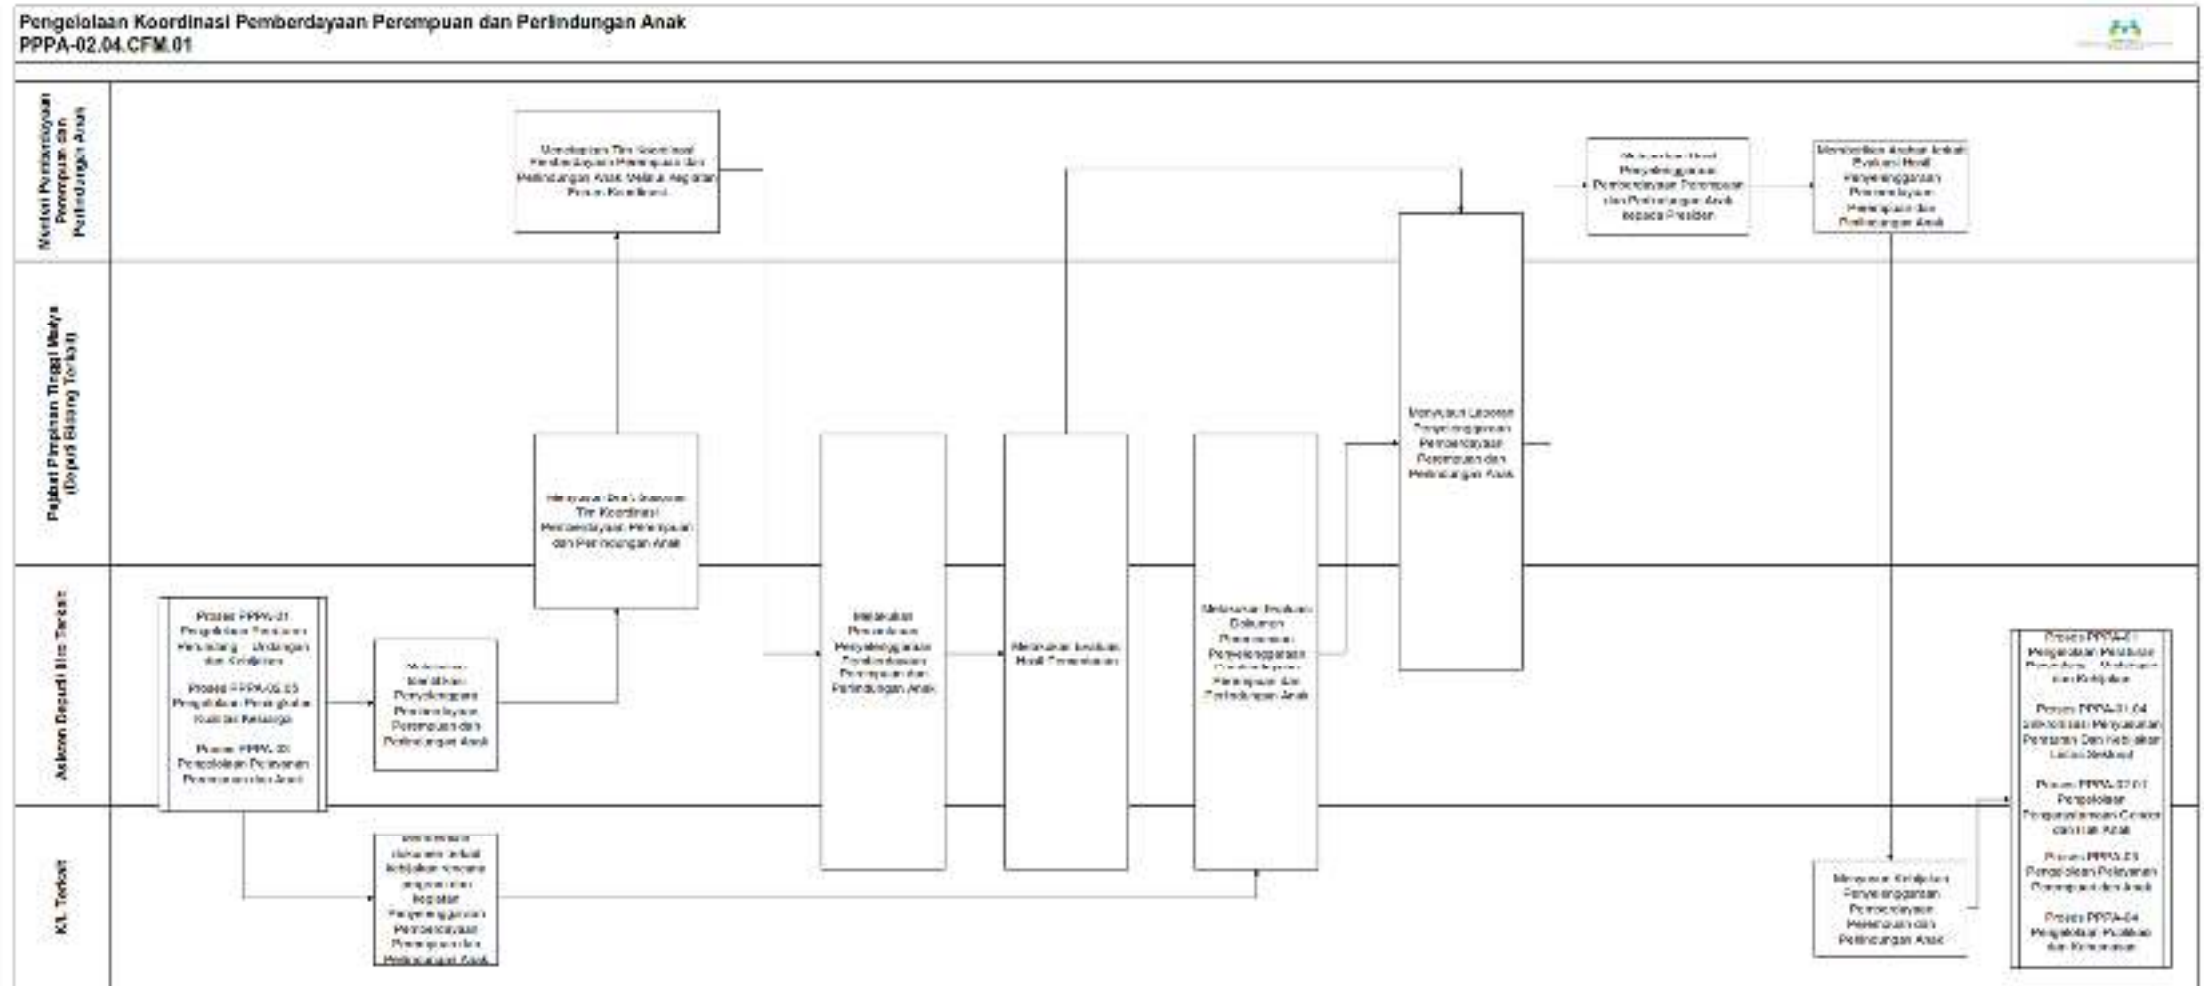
Pengelolaan Koordinasi Pemberdayaan Perempuan dan Perlindungan Anak
PPPA-02.04.CFM.01

Menteri Pemberdayaan Perempuan dan Perlindungan Anak

Pejabat Pimpinan Tinggi Madya (Deputi Bidang Terkait)

Asisten Deputi Bidang Terkait

K/L Terkait

Proses PPPA-01 Pengelolaan Peraturan Perundang - Undangan dan Kebijakan

Proses PPPA-05.03 Pengelolaan Peningkatan Kualitas Keluarga

Proses PPPA-03 Pengelolaan Pelayanan Perempuan dan Anak

Melakukan Identifikasi Penyelenggaraan Pemberdayaan Perempuan dan Perlindungan Anak

Menerima dokumen terkait kebijakan rencana program dan kegiatan Penyelenggaraan Pemberdayaan Perempuan dan Perlindungan Anak

Menyusun Draft Susunan Tim Koordinasi Pemberdayaan Perempuan dan Perlindungan Anak

Menetapkan Tim Koordinasi Pemberdayaan Perempuan dan Perlindungan Anak Melalui Kegiatan Forum Koordinasi

Melakukan Pemantauan Penyelenggaraan Pemberdayaan Perempuan dan Perlindungan Anak

Menyusun Evaluasi Hasil Pemantauan

Menyusun Evaluasi Dokumen Pemantauan Penyelenggaraan Pemberdayaan Perempuan dan Perlindungan Anak

Menyusun Laporan Penyelenggaraan Pemberdayaan Perempuan dan Perlindungan Anak

Melaporkan Hasil Penyelenggaraan Pemberdayaan Perempuan dan Perlindungan Anak kepada Presiden

Memberikan Arahan terkait Evaluasi Hasil Penyelenggaraan Pemberdayaan Perempuan dan Perlindungan Anak

Menyusun Kebijakan Penyelenggaraan Pemberdayaan Perempuan dan Perlindungan Anak

Proses PPPA-01 Pengelolaan Peraturan Perundang - Undangan dan Kebijakan

Proses PPPA-01.04 Sinkronisasi Penyusunan Peraturan Dan Kebijakan Lintas Sektoral

Proses PPPA-02.01 Pengelolaan Pengarusutamaan Gender dan Hak Anak

Proses PPPA-03 Pengelolaan Pelayanan Perempuan dan Anak

Proses PPPA-04 Pengelolaan Publikasi dan Kemitraan